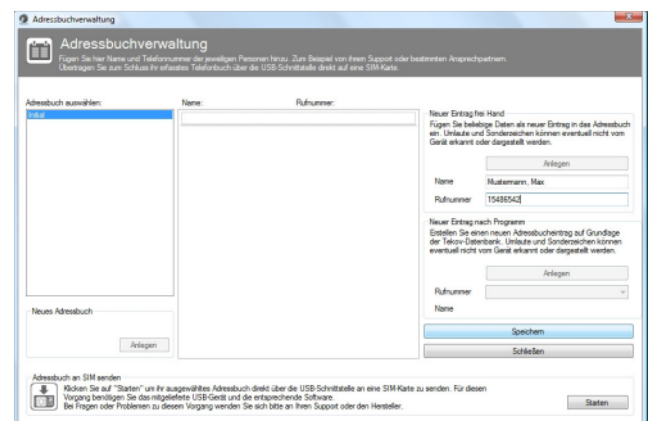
Adressbuchverwaltung

Adressbuchverwaltung

Fügen Sie hier Name und Telefonnummer der jeweiligen Personen hinzu. Zum Beispiel von ihrem Support oder bestimmten Ansprechpartnern. Übertragen Sie zum Schluss ihr erfasstes Telefonbuch über die USB-Schnittstelle direkt auf eine SIM-Karte.

Adressbuch auswählen:

Initial

Name:

Rufnummer:

Neuer Eintrag frei Hand

Fügen Sie beliebige Daten als neuer Eintrag in das Adressbuch ein. Umlaute und Sonderzeichen können eventuell nicht vom Gerät erkannt oder dargestellt werden.

Anlegen

Name Mustermann, Max

Rufnummer 15486542

Neuer Eintrag nach Programm

Erstellen Sie einen neuen Adressbucheintrag auf Grundlage der Tekov-Datenbank. Umlaute und Sonderzeichen können eventuell nicht vom Gerät erkannt oder dargestellt werden.

Anlegen

Rufnummer

Name

Neues Adressbuch

Anlegen

Speichern

Schließen

Adressbuch an SIM senden

Klicken Sie auf "Starten" um ihr ausgewähltes Adressbuch direkt über die USB-Schnittstelle an eine SIM-Karte zu senden. Für diesen Vorgang benötigen Sie das mitgelieferte USB-Gerät und die entsprechende Software.
Bei Fragen oder Problemen zu diesem Vorgang wenden Sie sich bitte an Ihren Support oder den Hersteller.

Starten